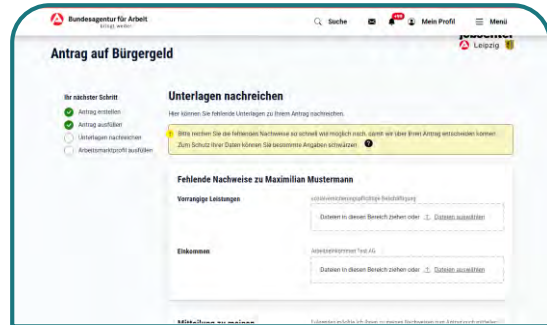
Bundesagentur für Arbeit
bringt weiter.

Suche

Mein Profil

Menü

Antrag auf Bürgergeld

Jobcenter
Leipzig

Ihr nächster Schritt

Antrag erstellen

Antrag ausfüllen

Unterlagen nachreichen

Arbeitsmarktprofil ausfüllen

Unterlagen nachreichen

Hier können Sie fehlende Unterlagen zu Ihrem Antrag nachreichen.

Bitte reichen Sie die fehlenden Nachweise so schnell wie möglich nach, damit wir über Ihren Antrag entscheiden können. Zum Schutz Ihrer Daten können Sie bestimmte Angaben schwärzen.

Fehlende Nachweise zu Maximilian Mustermann

Vorrangige Leistungen

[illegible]

Dateien in diesen Bereich ziehen oder Dateien auswählen

Einkommen

Arbeitgeber Test AG

Dateien in diesen Bereich ziehen oder Dateien auswählen

Mitteilung zu meinen

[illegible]